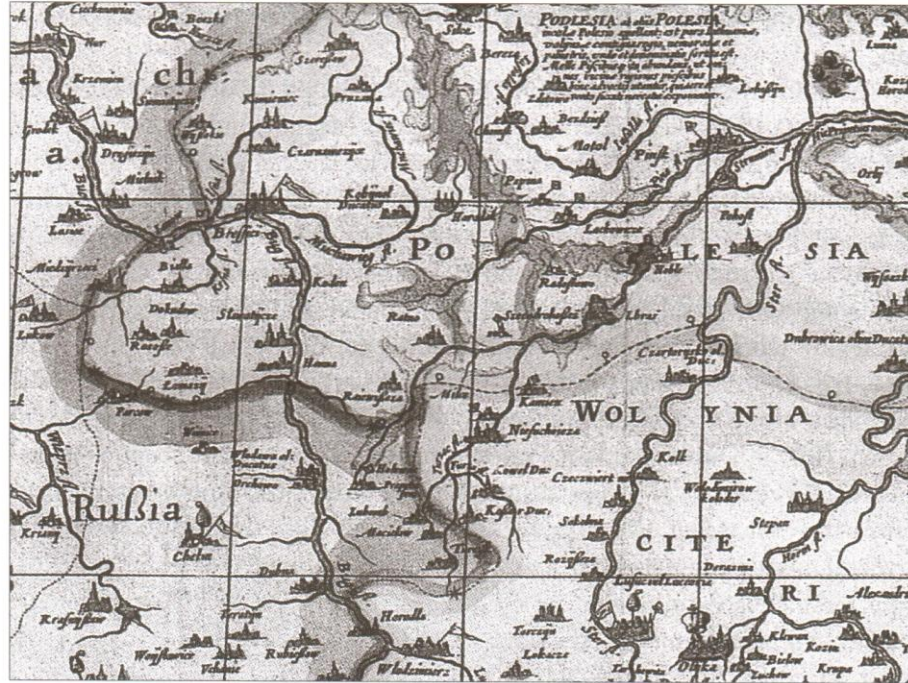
PODLESIA ab aliis POLESIA

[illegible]

a. chr.

a.

Po

LE SIA

WOL YNIA

Rußia

CITE

RI

Brzesc

Kobrin

Pinsk

Mozyr

Luck

Chelm

Wlodzimierz

Horodlo

Kowel

Rusna

Kamien

Kosmerz

Lubomla

Lokacze

Olika

Klewan

Krupa

Stepan

Dubrowica

Czartorysk

Turzysk

Wlodawa

Opalin

Turya

Kolki

Ostrog

Roznisze

Lubicz

Lubieszow

Nobel

Alexander

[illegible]